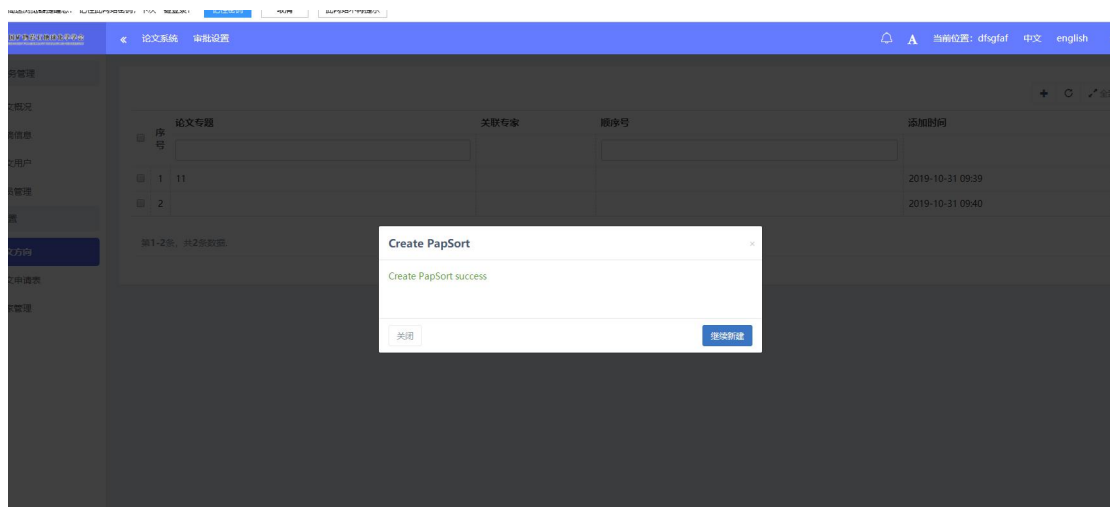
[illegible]

« 论文系统 审批设置

A 当前位置: dfsgfaf 中文 english

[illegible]管理
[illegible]概况
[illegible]信息
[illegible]用户
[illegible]管理
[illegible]
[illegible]方向
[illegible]申请表
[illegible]管理

| 序号 | 论文专题 | 关联专家 | 顺序号 | 添加时间 |
|---|---|---|---|---|
| 1 | 11 | | | 2019-10-31 09:39 |
| 2 | | | | 2019-10-31 09:40 |

第1-2条, 共2条数据.

Create PapSort

×

Create PapSort success

关闭

继续新建